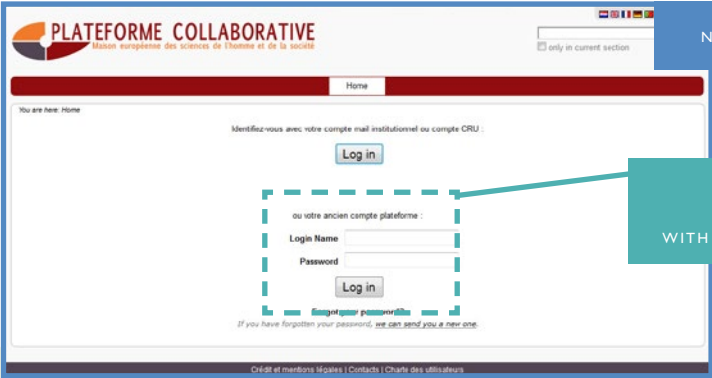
PLATEFORME COLLABORATIVE
Maison européenne des sciences de l'homme et de la société

only in current section

N

Home

You are here: Home

Identifiez-vous avec votre compte mail institutionnel ou compte CRU :

Log in

ou votre ancien compte plateforme :

Login Name

Password

Log in

WITH

Forgot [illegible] password?

If you have forgotten your password, we can send you a new one.

Crédit et mentions légales | Contacts | Charte des utilisateurs